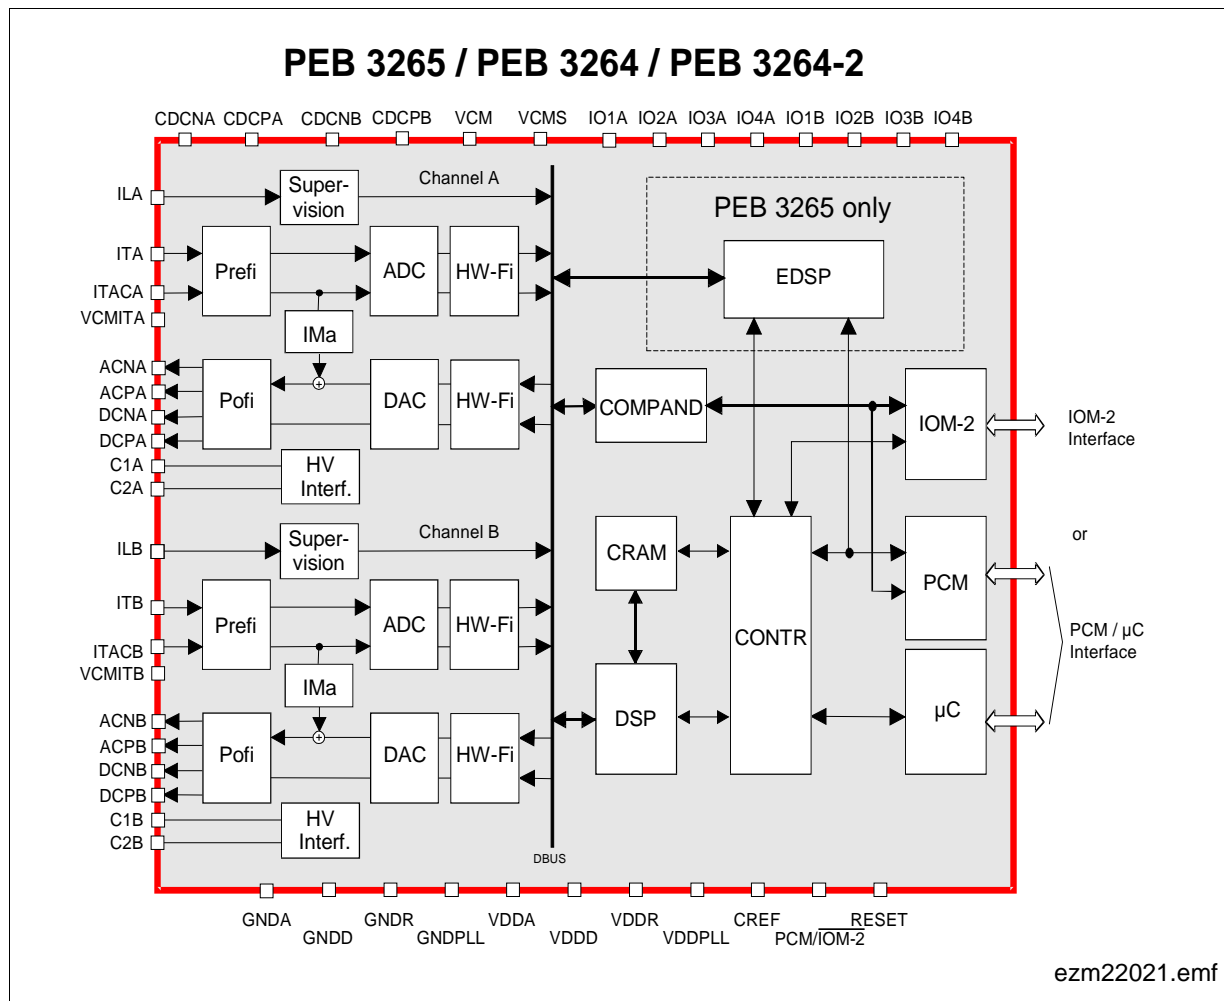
PEB 3265 / PEB 3264 / PEB 3264-2

CDCNA CDCPA CDCNB CDCPB VCM VCMS IO1A IO2A IO3A IO4A IO1B IO2B IO3B IO4B

ILA
Super-vision
Channel A
ITA
Prefi
ADC
HW-Fi
ITACA
VCMITA
IMa
ACNA
ACPA
DCNA
DCPA
Pofi
DAC
HW-Fi
C1A
C2A
HV Interf.

PEB 3265 only
EDSP
COMPAND
IOM-2
IOM-2 Interface

ILB
Super-vision
Channel B
ITB
Prefi
ADC
HW-Fi
ITACB
VCMITB
IMa
ACNB
ACPB
DCNB
DCPB
Pofi
DAC
HW-Fi
C1B
C2B
HV Interf.

CRAM
DSP
CONTR
PCM
µC
or
PCM / µC Interface
DBUS

GNDA GNDD GNDR GNDPLL VDDA VDDD VDDR VDDPLL CREF $\overline{RESET}$ PCM/$\overline{IOM-2}$

ezm22021.emf